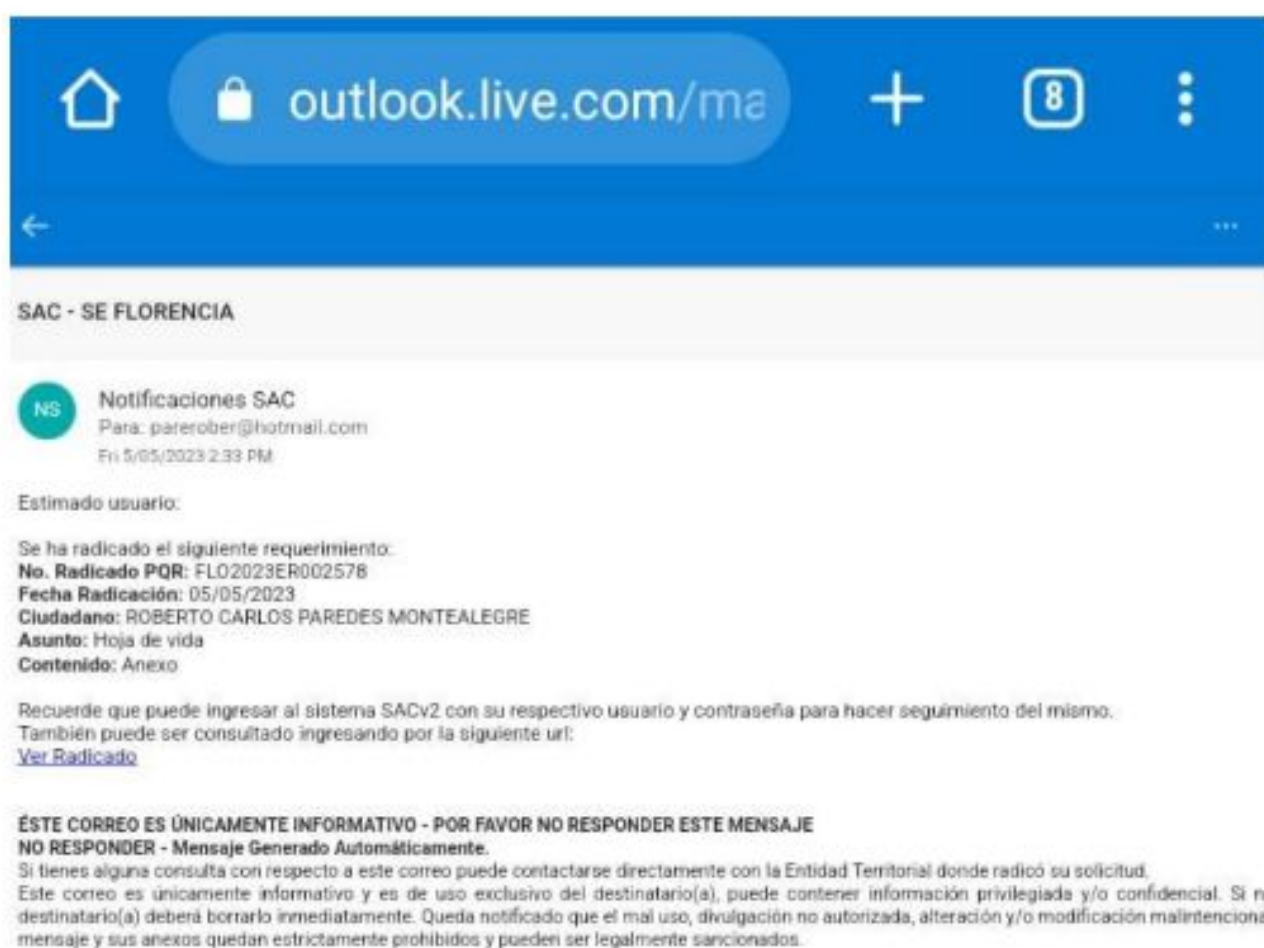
outlook.live.com/ma

8

SAC - SE FLORENCIA

NS

Notificaciones SAC
Para: parerober@hotmail.com
Fri 5/05/2023 2:33 PM

Estimado usuario:

Se ha radicado el siguiente requerimiento:
**No. Radicado PQR:** FLO2023ER002578
**Fecha Radicación:** 05/05/2023
**Ciudadano:** ROBERTO CARLOS PAREDES MONTEALEGRE
**Asunto:** Hoja de vida
**Contenido:** Anexo

Recuerde que puede ingresar al sistema SACv2 con su respectivo usuario y contraseña para hacer seguimiento del mismo.
También puede ser consultado ingresando por la siguiente url:
Ver Radicado

ÉSTE CORREO ES ÚNICAMENTE INFORMATIVO - POR FAVOR NO RESPONDER ESTE MENSAJE
NO RESPONDER - Mensaje Generado Automáticamente.
Si tienes alguna consulta con respecto a este correo puede contactarse directamente con la Entidad Territorial donde radicó su solicitud.
Este correo es únicamente informativo y es de uso exclusivo del destinatario(a), puede contener información privilegiada y/o confidencial. Si n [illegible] destinatario(a) deberá borrarlo inmediatamente. Queda notificado que el mal uso, divulgación no autorizada, alteración y/o modificación malintenciona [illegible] mensaje y sus anexos quedan estrictamente prohibidos y pueden ser legalmente sancionados.